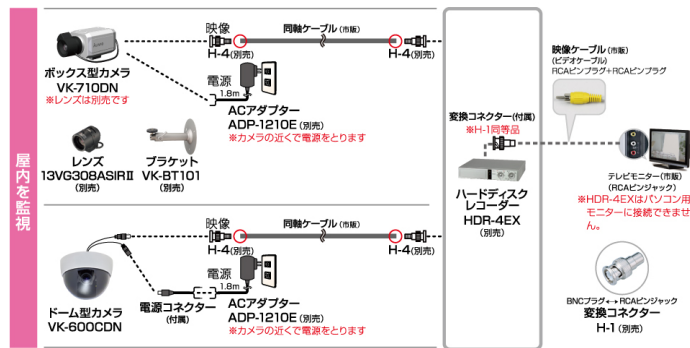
屋内を監視

ボックス型カメラ
VK-710DN
※レンズは別売です

映像
H-4(別売)
同軸ケーブル(市販)
H-4(別売)

電源
1.8m
ACアダプター
ADP-1210E(別売)
※カメラの近くで電源をとります

レンズ
13VG308ASIRII
(別売)

ブラケット
VK-BT101
(別売)

ドーム型カメラ
VK-600CDN

電源コネクター
(付属)

映像
H-4(別売)
同軸ケーブル(市販)
H-4(別売)

電源
1.8m
ACアダプター
ADP-1210E(別売)
※カメラの近くで電源をとります

変換コネクター(付属)
※H-1同等品

ハードディスク
レコーダー
HDR-4EX
(別売)

映像ケーブル(市販)
(ビデオケーブル)
RCAピンプラグ+RCAピンプラグ

テレビモニター(市販)
(RCAピンジャック)
※HDR-4EXはパソコン用モニターに接続できません。

BNCプラグ↔RCAピンジャック
変換コネクター
H-1(別売)